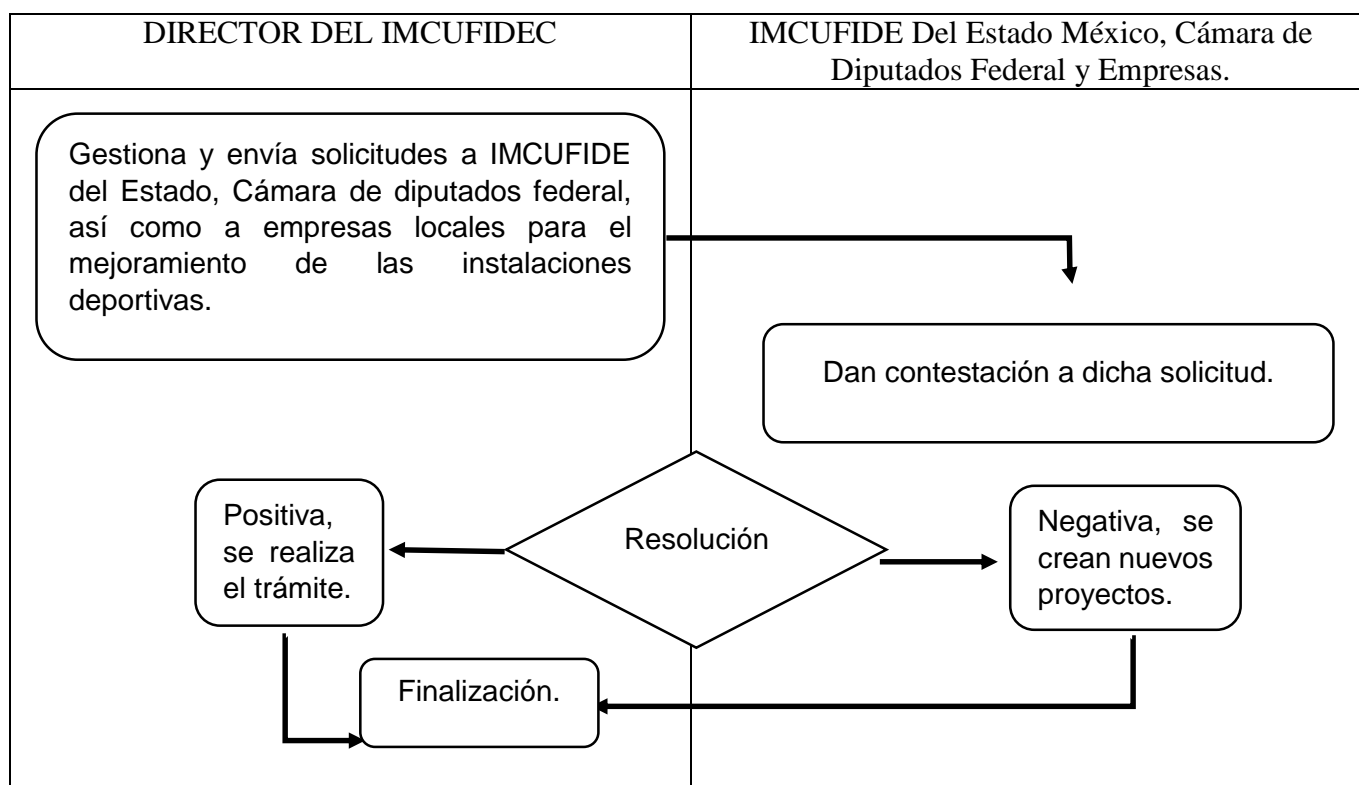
| DIRECTOR DEL IMCUFIDEC | IMCUFIDE Del Estado México, Cámara de Diputados Federal y Empresas. |
|---|---|

Gestiona y envía solicitudes a IMCUFIDE del Estado, Cámara de diputados federal, así como a empresas locales para el mejoramiento de las instalaciones deportivas.

Dan contestación a dicha solicitud.

Resolución

Positiva, se realiza el trámite.

Negativa, se crean nuevos proyectos.

Finalización.